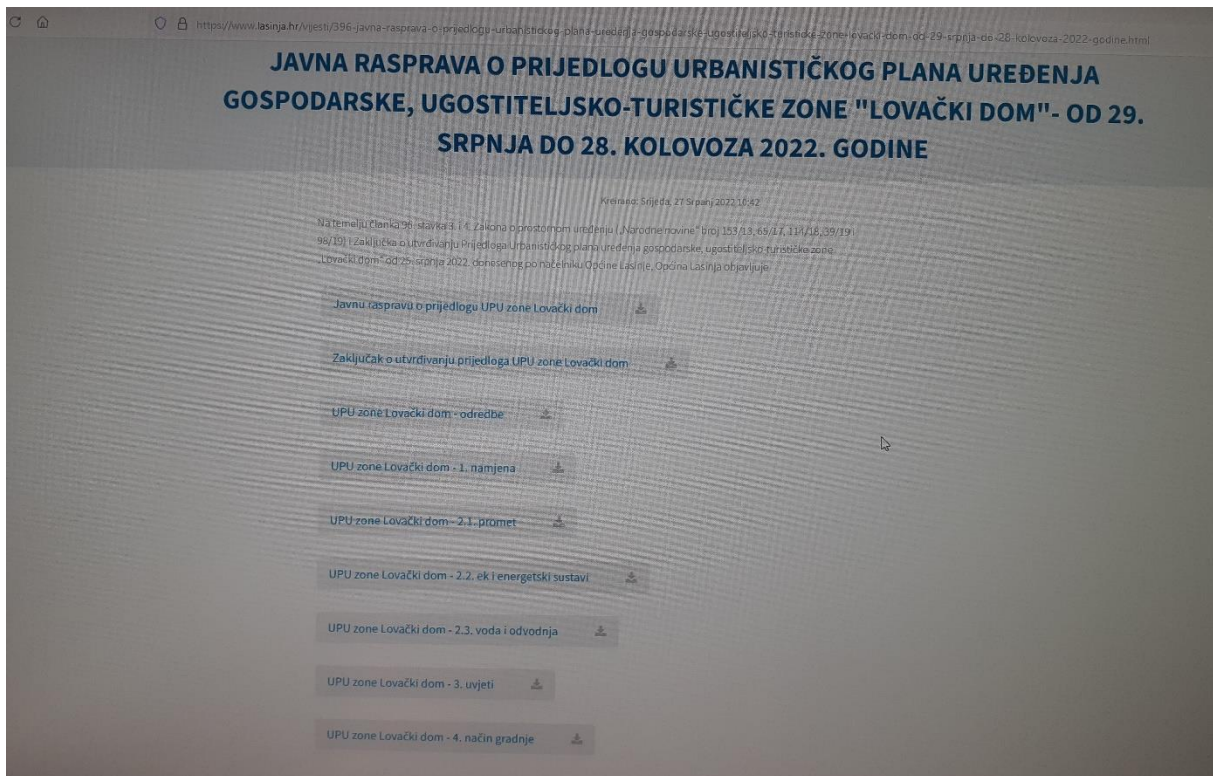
https://www.lasinja.hr/vijesti/396-javna-rasprava-o-prijedlogu-urbanistickog-plana-uredenja-gospodarske-ugostiteljsko-turisticke-zone-lovacki-dom-od-29-srpnja-do-28-kolovoza-2022-godine.html

JAVNA RASPRAVA O PRIJEDLOGU URBANISTIČKOG PLANA UREĐENJA GOSPODARSKE, UGOSTITELJSKO-TURISTIČKE ZONE "LOVAČKI DOM"- OD 29. SRPNJA DO 28. KOLOVOZA 2022. GODINE

Kreirano: Srijeda, 27 Srpanj 2022 10:42

Na temelju članka 96. stavka 3. i 4. Zakona o prostornom uređenju („Narodne novine" broj 153/13, 65/17, 114/18, 39/19 i 98/19) i Zaključka o utvrđivanju Prijedloga Urbanističkog plana uređenja gospodarske, ugostiteljsko-turističke zone „Lovački dom" od 25. srpnja 2022. donesenog po načelniku Općine Lasinje, Općina Lasinja objavljuje

Javnu raspravu o prijedlogu UPU zone Lovački dom

Zaključak o utvrđivanju prijedloga UPU zone Lovački dom

UPU zone Lovački dom - odredbe

UPU zone Lovački dom - 1. namjena

UPU zone Lovački dom - 2.1. promet

UPU zone Lovački dom - 2.2. ek i energetski sustavi

UPU zone Lovački dom - 2.3. voda i odvodnja

UPU zone Lovački dom - 3. uvjeti

UPU zone Lovački dom - 4. način gradnje